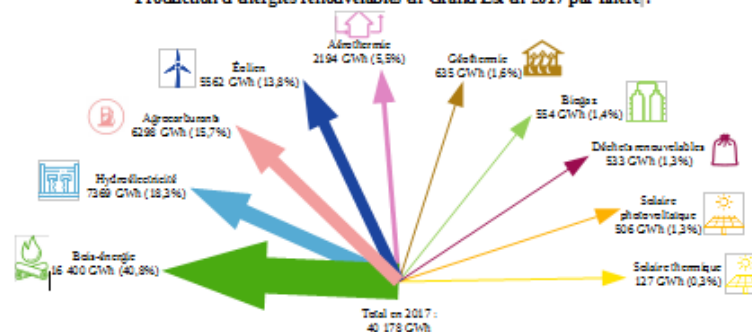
Production d'énergies renouvelables du Grand Est en 2017 par filière :

Aérothermie
2194 GWh (5,5%)

Éolien
5562 GWh (13,8%)

Géothermie
635 GWh (1,6%)

Agrocarburants
6298 GWh (15,7%)

Biogaz
554 GWh (1,4%)

Hydroélectricité
7369 GWh (18,3%)

Déchets renouvelables
533 GWh (1,3%)

Solaire photovoltaïque
506 GWh (1,3%)

Bois-énergie
16 400 GWh (40,8%)

Solaire thermique
127 GWh (0,3%)

Total en 2017 :
40 178 GWh